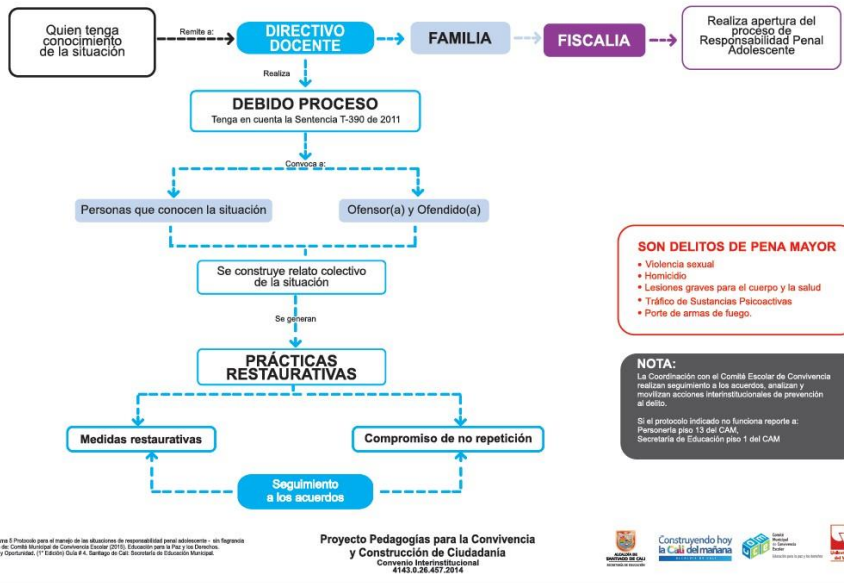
Quien tenga conocimiento de la situación

Remite a:

DIRECTIVO DOCENTE

FAMILIA

FISCALIA

Realiza apertura del proceso de Responsabilidad Penal Adolescente

Realiza

DEBIDO PROCESO
Tenga en cuenta la Sentencia T-390 de 2011

Convoca a:

Personas que conocen la situación

Ofensor(a) y Ofendido(a)

Se construye relato colectivo de la situación

Se generan

PRÁCTICAS RESTAURATIVAS

Medidas restaurativas

Compromiso de no repetición

Seguimiento a los acuerdos

SON DELITOS DE PENA MAYOR
• Violencia sexual
• Homicidio
• Lesiones graves para el cuerpo y la salud
• Tráfico de Sustancias Psicoactivas
• Porte de armas de fuego.

NOTA:
La Coordinación con el Comité Escolar de Convivencia realizan seguimiento a los acuerdos, analizan y movilizan acciones interinstitucionales de prevención al delito.

Si el protocolo indicado no funciona reporte a:
Personería piso 13 del CAM,
Secretaría de Educación piso 1 del CAM

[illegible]ma 5 Protocolo para el manejo de las situaciones de responsabilidad penal adolescente - sin flagrancia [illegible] de: Comité Municipal de Convivencia Escolar (2015). Educación para la Paz y los Derechos. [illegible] y Oportunidad. (1ª Edición) Guía # 4. Santiago de Cali: Secretaría de Educación Municipal.

Proyecto Pedagogías para la Convivencia y Construcción de Ciudadanía
Convenio Interinstitucional
4143.0.26.457.2014

ALCALDÍA DE SANTIAGO DE CALI
SECRETARÍA DE EDUCACIÓN

Construyendo hoy la Cali del mañana

Comité Municipal de Convivencia Escolar

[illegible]